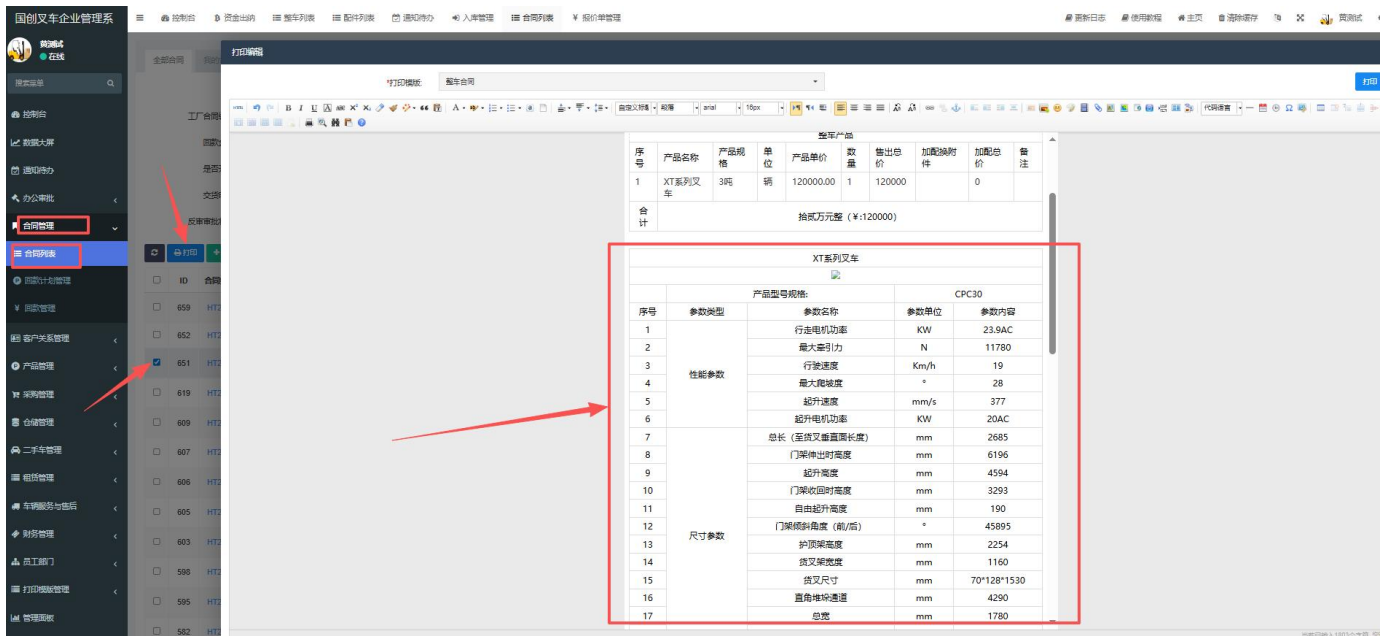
国创叉车企业管理系

≡ 控制台 资金出纳 整车列表 配件列表 通知待办 入库管理 合同列表 ¥ 报价单管理

更新日志 使用教程 主页 清除缓存 黄测试

黄测试
● 在线

搜索菜单

控制台
数据大屏
通知待办
办公审批
合同管理
合同列表
回款计划管理
¥ 回款管理
客户关系管理
产品管理
采购管理
仓储管理
二手车管理
租赁管理
车辆服务与售后
财务管理
员工部门
打印模版管理
管理面板

全部合同

工厂合同
回款
是否
交货
反审审批

打印

ID 合同
659 HT
652 HT
651 HT
619 HT
609 HT
607 HT
606 HT
605 HT
603 HT
598 HT
595 HT
582 HT

打印编辑

*打印模板: 整车合同

打印

自定义标题 段落 arial 16px 代码语言

整车产品

| 序号 | 产品名称 | 产品规格 | 单位 | 产品单价 | 数量 | 售出总价 | 加配换附件 | 加配总价 | 备注 |
|---|---|---|---|---|---|---|---|---|---|
| 1 | XT系列叉车 | 3吨 | 辆 | 120000.00 | 1 | 120000 | | 0 | |
| 合计 | 拾贰万元整（¥:120000） | | | | | | | | |

XT系列叉车

| 序号 | 参数类型 | 参数名称 | 参数单位 | 参数内容 |
|---|---|---|---|---|
| | | 产品型号规格: | | CPC30 |
| 1 | 性能参数 | 行走电机功率 | KW | 23.9AC |
| 2 | | 最大牵引力 | N | 11780 |
| 3 | | 行驶速度 | Km/h | 19 |
| 4 | | 最大爬坡度 | ° | 28 |
| 5 | | 起升速度 | mm/s | 377 |
| 6 | | 起升电机功率 | KW | 20AC |
| 7 | 尺寸参数 | 总长（至货叉垂直面长度） | mm | 2685 |
| 8 | | 门架伸出时高度 | mm | 6196 |
| 9 | | 起升高度 | mm | 4594 |
| 10 | | 门架收回时高度 | mm | 3293 |
| 11 | | 自由起升高度 | mm | 190 |
| 12 | | 门架倾斜角度（前/后） | ° | 45895 |
| 13 | | 护顶架高度 | mm | 2254 |
| 14 | | 货叉架宽度 | mm | 1160 |
| 15 | | 货叉尺寸 | mm | 70*128*1530 |
| 16 | | 直角堆垛通道 | mm | 4290 |
| 17 | | 总宽 | mm | 1780 |